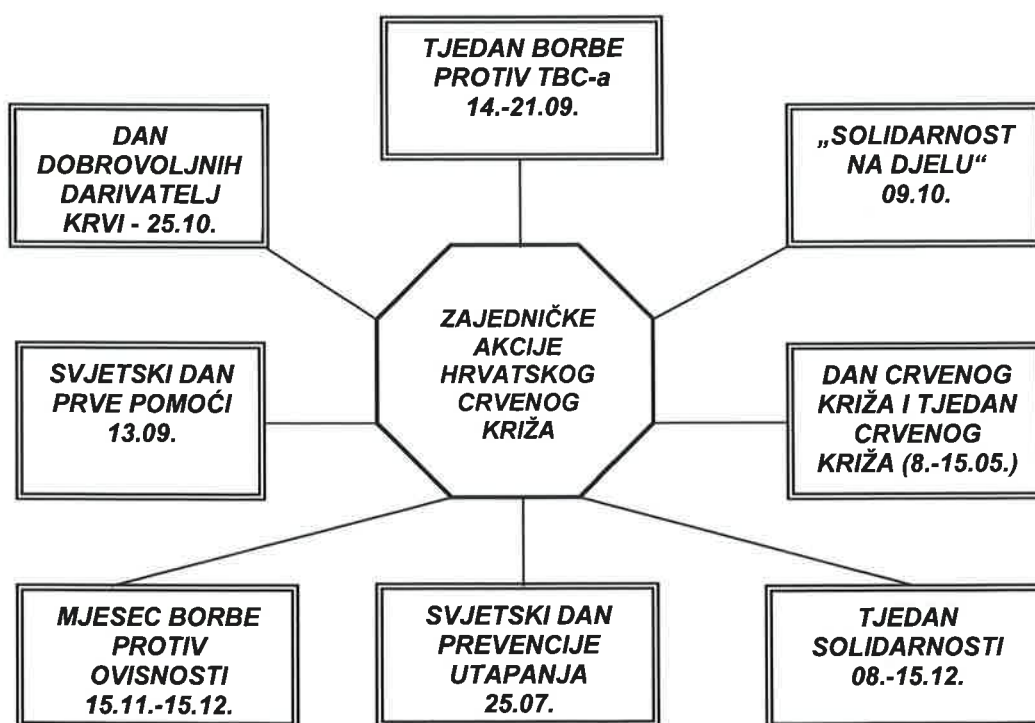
TJEDAN BORBE PROTIV TBC-a 14.-21.09.

DAN DOBROVOLJNIH DARIVATELJ KRVI - 25.10.

„SOLIDARNOST NA DJELU“ 09.10.

ZAJEDNIČKE AKCIJE HRVATSKOG CRVENOG KRIŽA

SVJETSKI DAN PRVE POMOĆI 13.09.

DAN CRVENOG KRIŽA I TJEDAN CRVENOG KRIŽA (8.-15.05.)

MJESEC BORBE PROTIV OVISNOSTI 15.11.-15.12.

SVJETSKI DAN PREVENCIJE UTAPANJA 25.07.

TJEDAN SOLIDARNOSTI 08.-15.12.